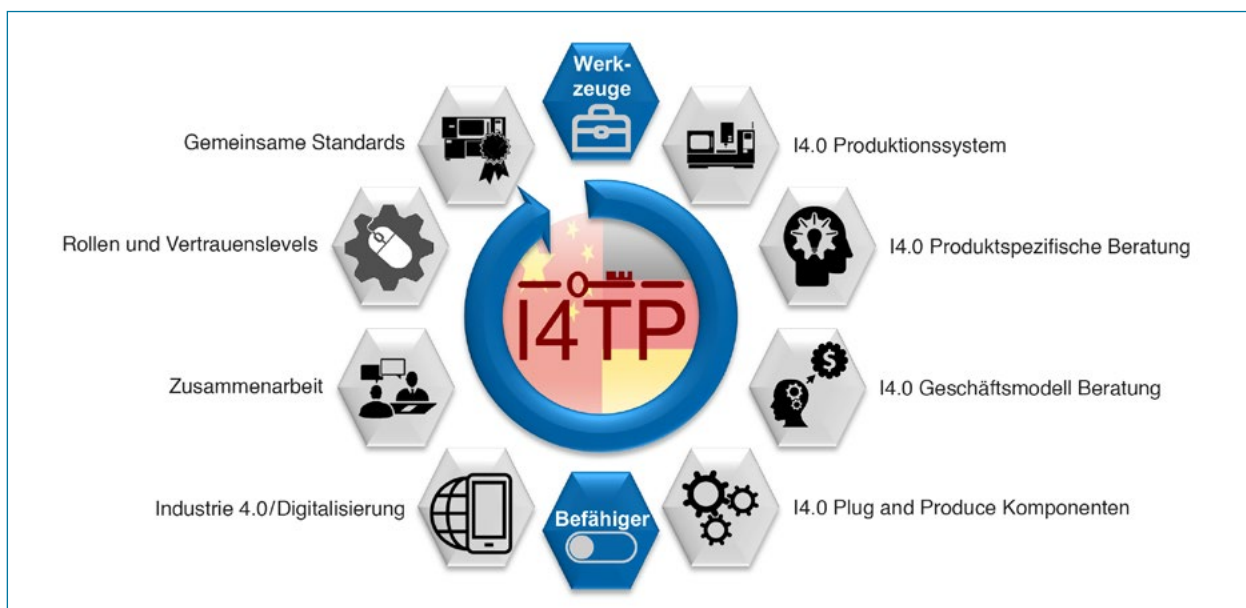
Werkzeuge

Gemeinsame Standards

I4.0 Produktionssystem

Rollen und Vertrauenslevels

I4.0 Produktspezifische Beratung

I4TP

Zusammenarbeit

I4.0 Geschäftsmodell Beratung

Industrie 4.0/Digitalisierung

Befähiger

I4.0 Plug and Produce Komponenten